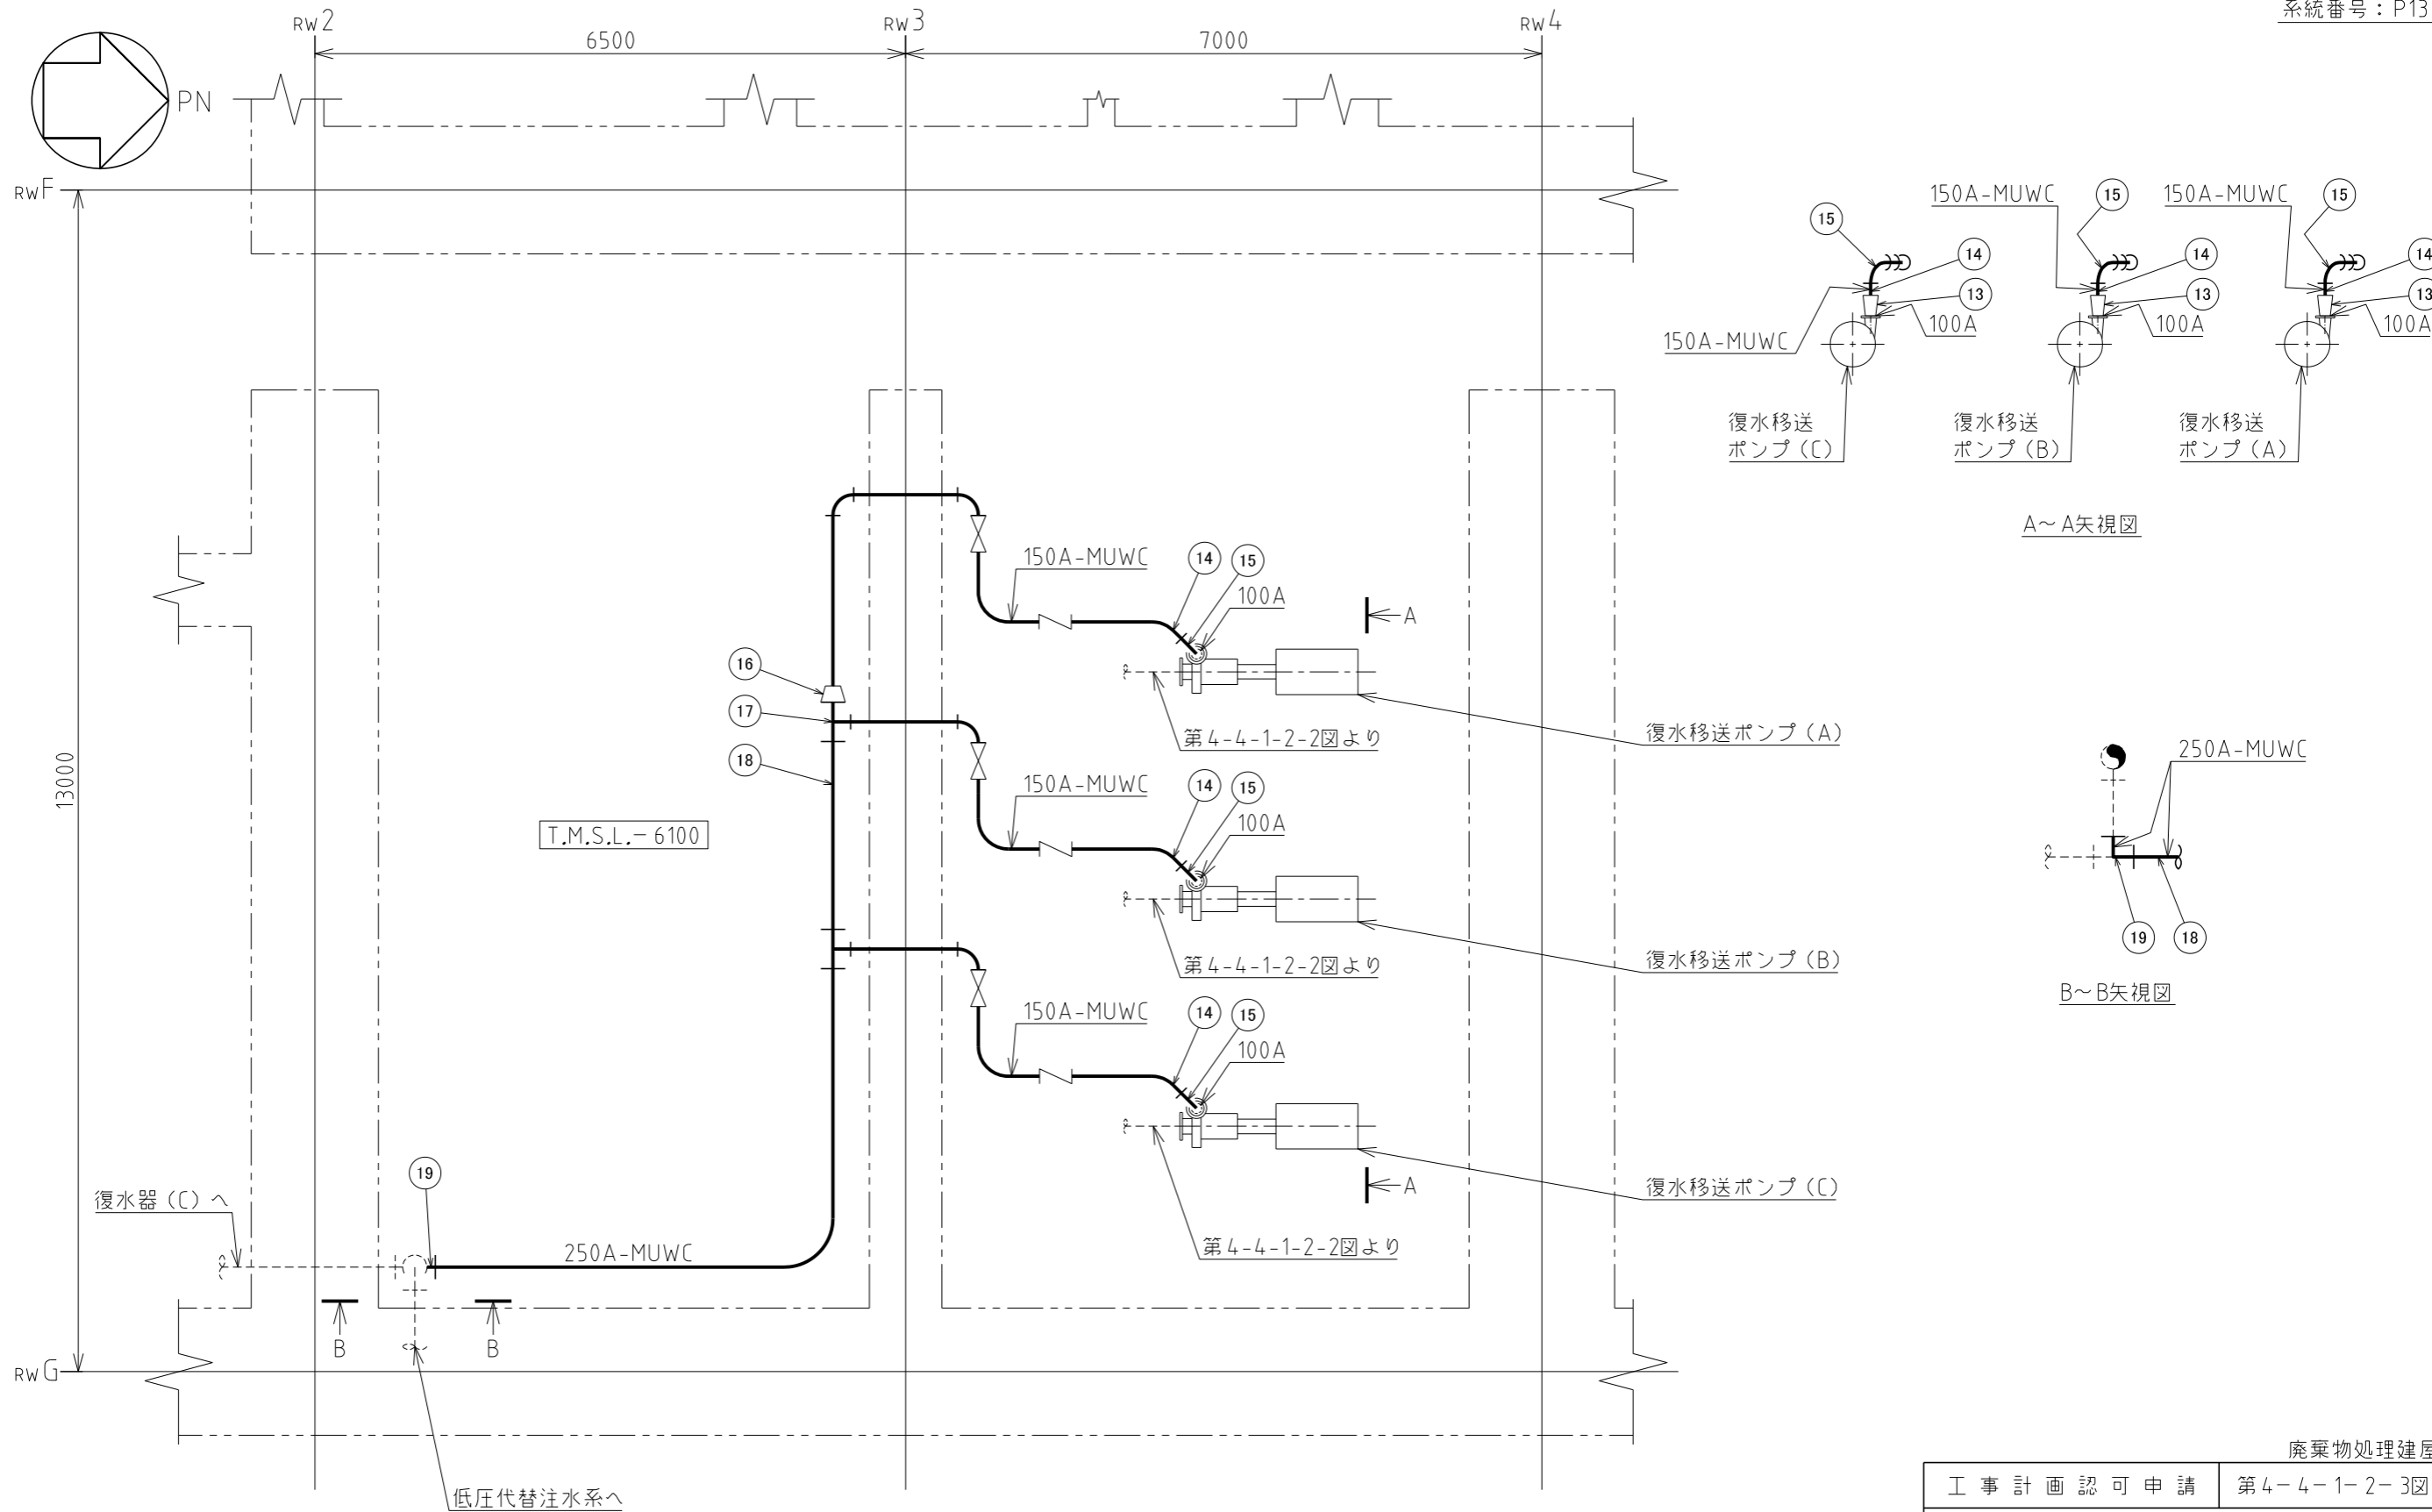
系統番号：P13

RW2 RW3 RW4
6500 7000
PN
RWF
RWG
13000

150A-MUWC
(15)
(14)
(13)
100A
150A-MUWC
復水移送
ポンプ（C）

150A-MUWC
(15)
(14)
(13)
100A
復水移送
ポンプ（B）

150A-MUWC
(15)
(14)
(13)
100A
復水移送
ポンプ（A）

A～A矢視図

150A-MUWC
(14) (15)
100A
A
(16)
(17)
(18)
第4-4-1-2-2図より
復水移送ポンプ（A）

T.M.S.L.－6100

150A-MUWC
(14) (15)
100A
第4-4-1-2-2図より
復水移送ポンプ（B）

150A-MUWC
(14) (15)
100A
A
第4-4-1-2-2図より
復水移送ポンプ（C）

250A-MUWC
(19) (18)
B～B矢視図

(19)
復水器（C）へ
250A-MUWC
B B
低圧代替注水系へ

廃棄物処理建屋

| 工事計画認可申請 | 第4－4－1－2－3図 |